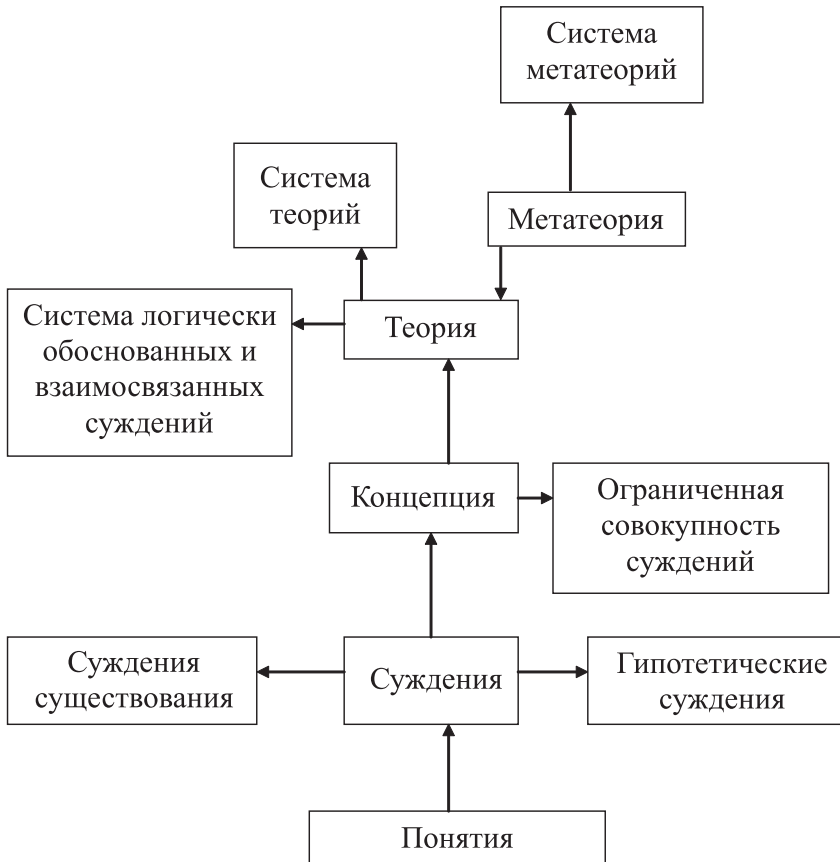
Система метатеорий

Система теорий

Метатеория

Система логически обоснованных и взаимосвязанных суждений

Теория

Концепция

Ограниченная совокупность суждений

Суждения существования

Суждения

Гипотетические суждения

Понятия